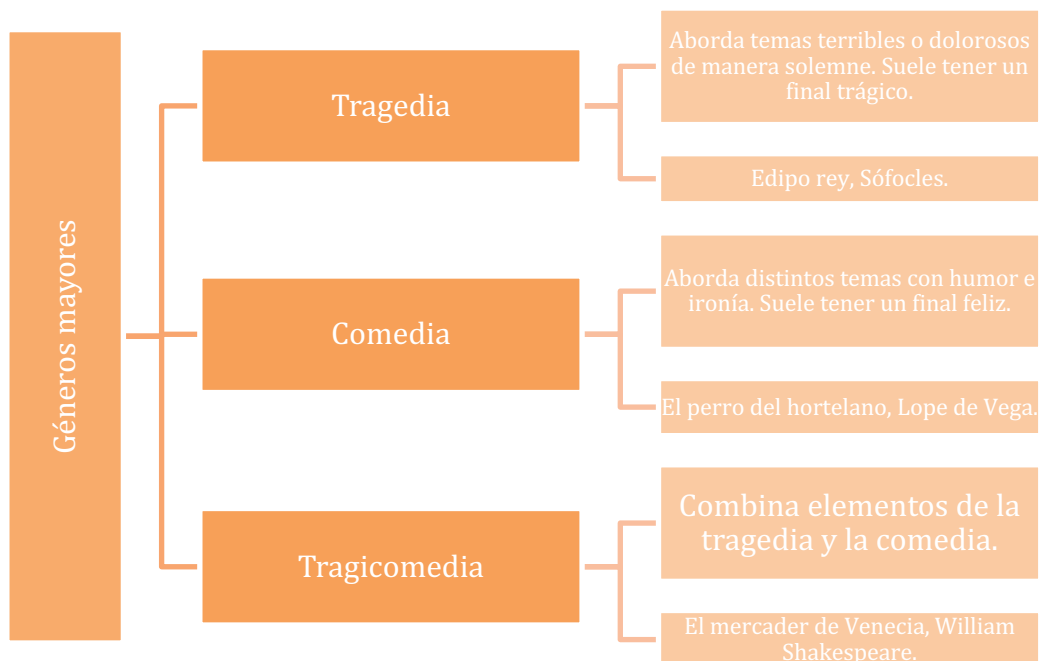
Géneros mayores

Tragedia

Aborda temas terribles o dolorosos de manera solemne. Suele tener un final trágico.

Edipo rey, Sófocles.

Comedia

Aborda distintos temas con humor e ironía. Suele tener un final feliz.

El perro del hortelano, Lope de Vega.

Tragicomedia

Combina elementos de la tragedia y la comedia.

El mercader de Venecia, William Shakespeare.